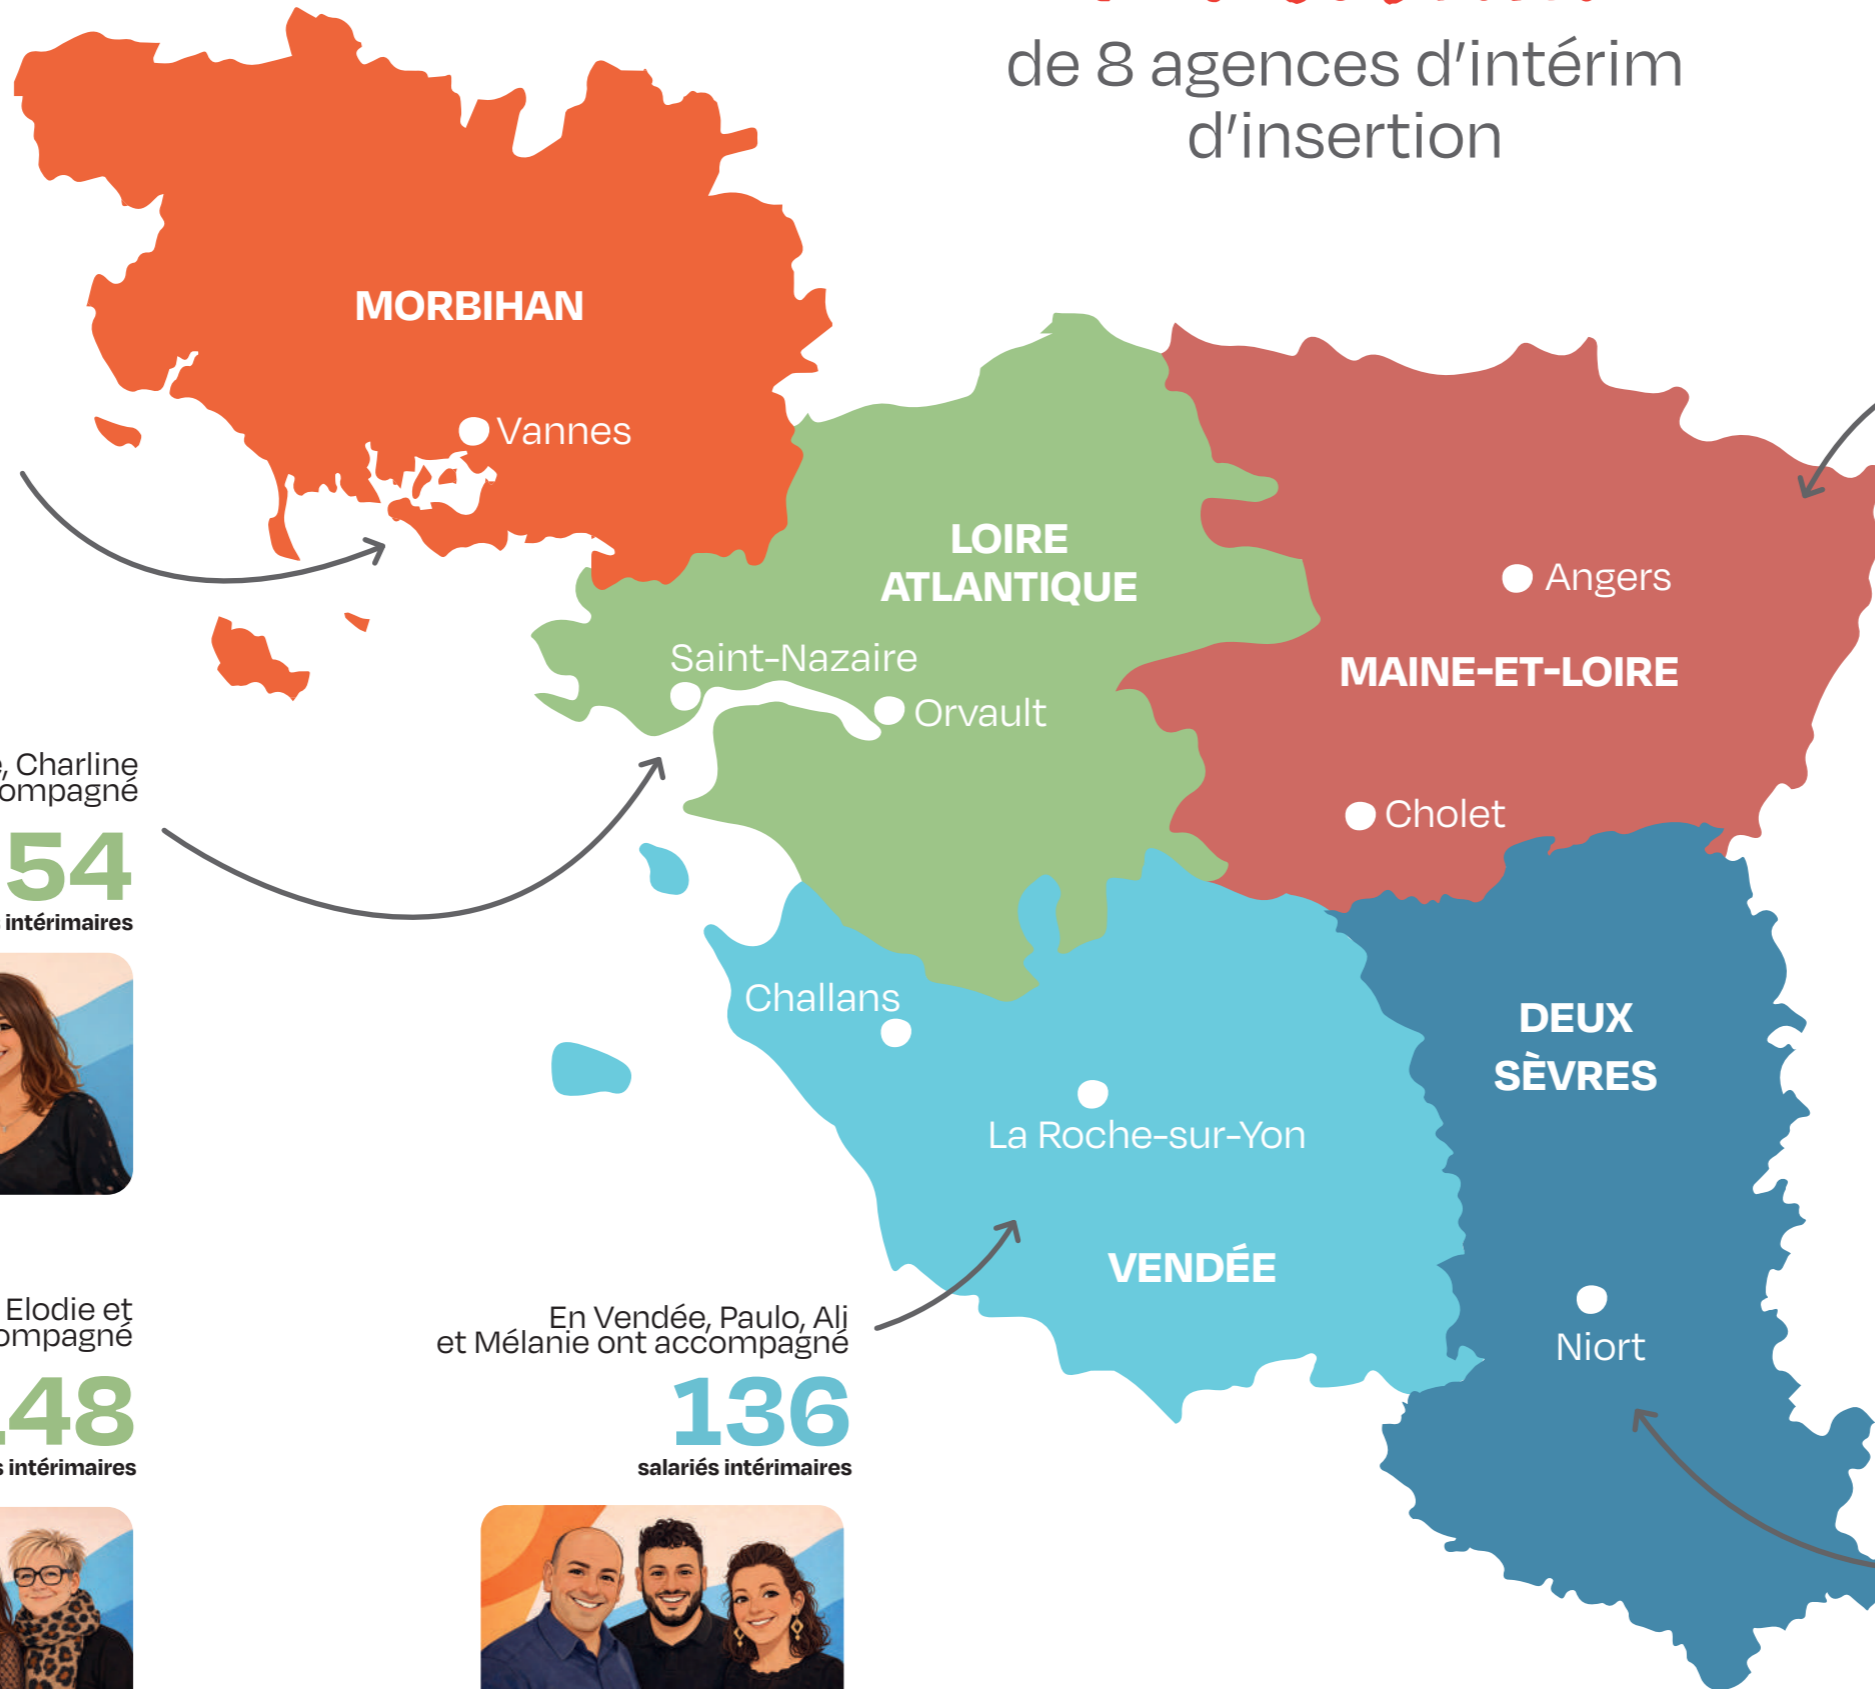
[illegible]

de 8 agences d'intérim d'insertion

MORBIHAN

Vannes

LOIRE ATLANTIQUE

Saint-Nazaire

Orvault

Angers

MAINE-ET-LOIRE

Cholet

, Charline ompagné

54

intérimaires

Challans

DEUX SÈVRES

La Roche-sur-Yon

VENDÉE

Elodie et ompagné

48

s intérimaires

En Vendée, Paulo, Ali et Mélanie ont accompagné

136

salariés intérimaires

Niort